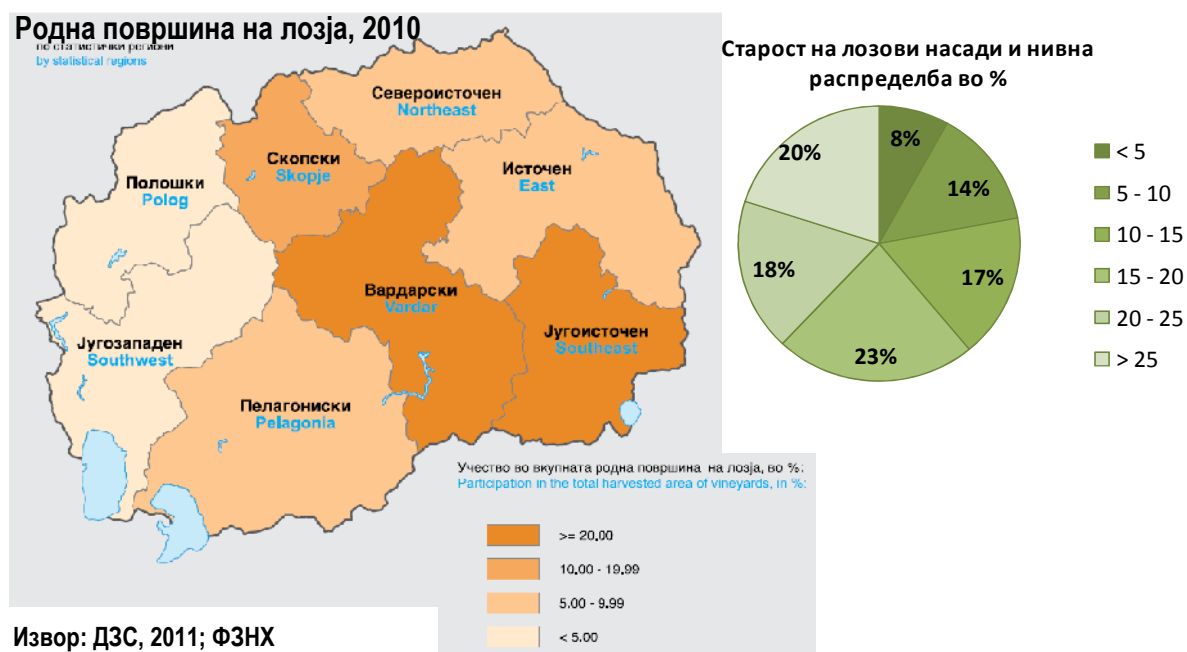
Родна површина на лозја, 2010

по статистички региони
by statistical regions

Североисточен
Northeast

Скопски
Skopje

Источен
East

Полошки
Polog

Вардарски
Vardar

Југоисточен
Southeast

Југозападен
Southwest

Пелагониски
Pelagonia

Учество во вкупната родна површина на лозја, во %:
Participation in the total harvested area of vineyards, in %:

>= 20.00
10.00 - 19.99
5.00 - 9.99
< 5.00

Извор: ДЗС, 2011; ФЗНХ

Старост на лозови насади и нивна распределба во %

8%
14%
17%
23%
18%
20%

< 5
5 - 10
10 - 15
15 - 20
20 - 25
> 25